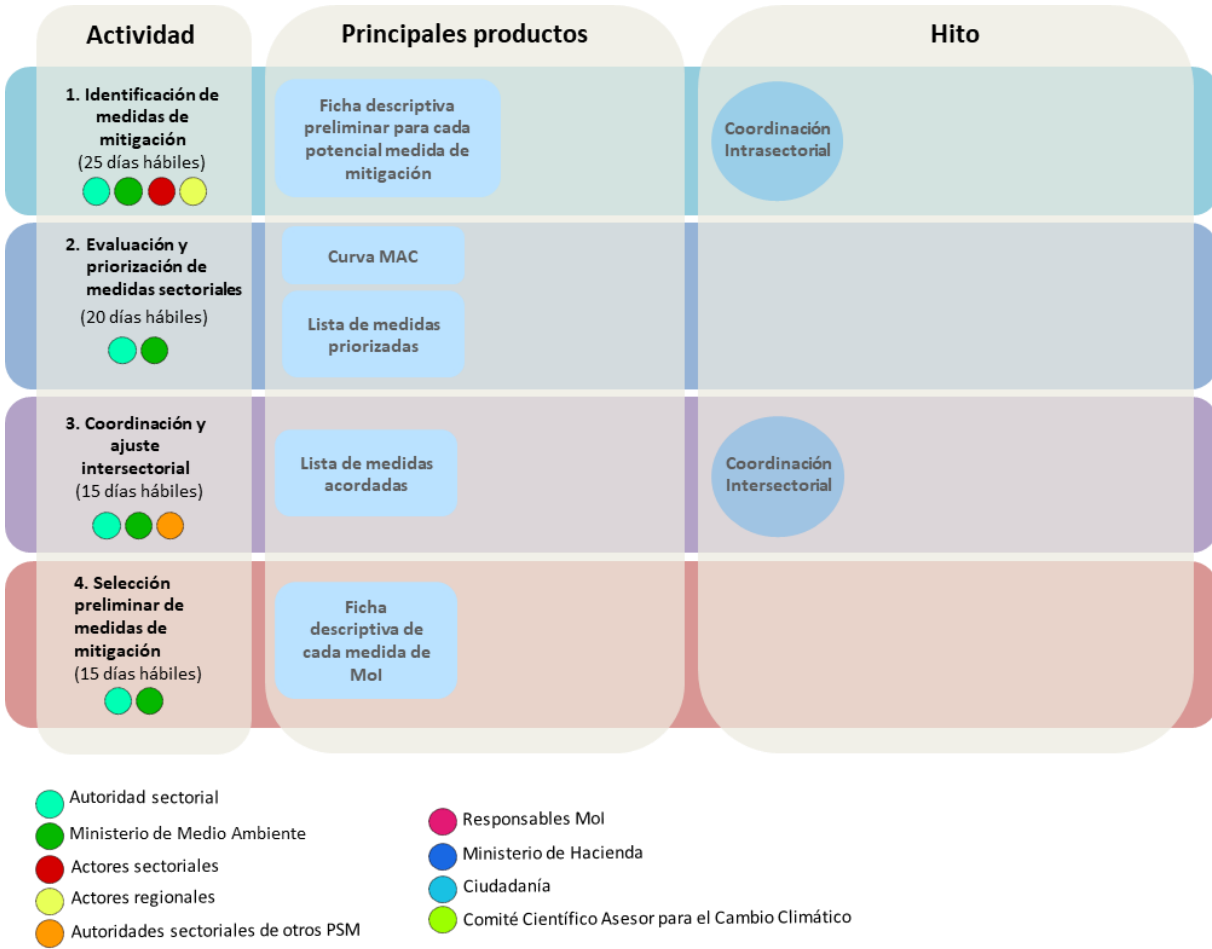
| Actividad | Principales productos | Hito |
|---|---|---|
| 1. Identificación de medidas de mitigación (25 días hábiles) | Ficha descriptiva preliminar para cada potencial medida de mitigación | Coordinación Intrasectorial |
| 2. Evaluación y priorización de medidas sectoriales (20 días hábiles) | Curva MAC<br>Lista de medidas priorizadas | |
| 3. Coordinación y ajuste intersectorial (15 días hábiles) | Lista de medidas acordadas | Coordinación Intersectorial |
| 4. Selección preliminar de medidas de mitigación (15 días hábiles) | Ficha descriptiva de cada medida de MoI | |

Autoridad sectorial
Ministerio de Medio Ambiente
Actores sectoriales
Actores regionales
Autoridades sectoriales de otros PSM

Responsables MoI
Ministerio de Hacienda
Ciudadanía
Comité Científico Asesor para el Cambio Climático